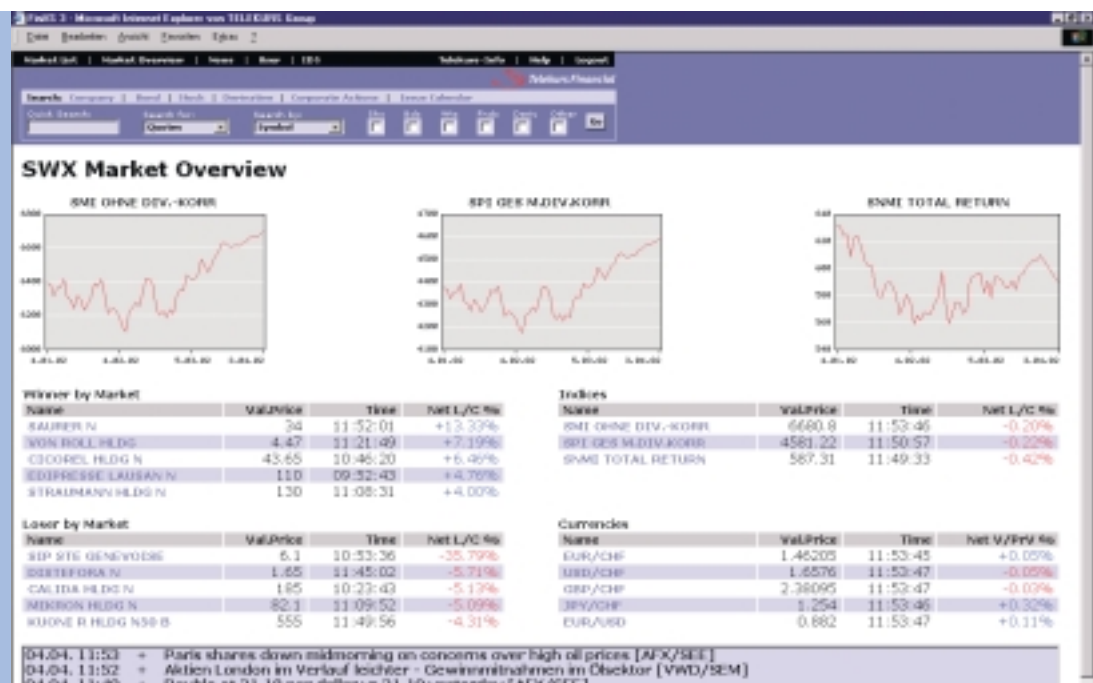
FinIS 3 - Microsoft Internet Explorer von TELEKURS Group

Datei Bearbeiten Ansicht Favoriten Extras ?

Market List | Market Overview | News | Bmr | EEG

Telekurs-Info | Help | Logout

Telekurs Financial

Search: Company | Bond | Fonds | Derivative | Corporate Actions | Issue Calendar

Quick Search: Search for: Quotes Search by: Symbol

Go

SWX Market Overview

SMI OHNE DIV.-KORR

SPI GES M.DIV.KORR

SMMI TOTAL RETURN

Winner by Market

| Name | Val.Price | Time | Net L/C % |
|---|---|---|---|
| SAURER N | 34 | 11:52:01 | +13.33% |
| VON ROLL HLDG | 4.47 | 11:21:49 | +7.19% |
| CICOREL HLDG N | 43.65 | 10:46:20 | +6.46% |
| EDIPRESSE LAUSAN N | 110 | 09:52:43 | +4.76% |
| STRAUMANN HLDG N | 130 | 11:08:31 | +4.00% |

Indices

| Name | Val.Price | Time | Net L/C % |
|---|---|---|---|
| SMI OHNE DIV.-KORR | 6680.8 | 11:53:46 | -0.20% |
| SPI GES M.DIV.KORR | 4581.22 | 11:50:57 | -0.22% |
| SMMI TOTAL RETURN | 587.31 | 11:49:33 | -0.42% |

Loser by Market

| Name | Val.Price | Time | Net L/C % |
|---|---|---|---|
| SIP STE GENEVOISE | 6.1 | 10:53:36 | -35.79% |
| DISTEFORA N | 1.65 | 11:45:02 | -5.71% |
| CALIDA HLDG N | 185 | 10:23:43 | -5.13% |
| MIKRON HLDG N | 82.1 | 11:09:52 | -5.09% |
| KUONI R HLDG N50 B | 555 | 11:49:56 | -4.31% |

Currencies

| Name | Val.Price | Time | Net V/PrV % |
|---|---|---|---|
| EUR/CHF | 1.46205 | 11:53:45 | +0.05% |
| USD/CHF | 1.6576 | 11:53:47 | -0.05% |
| GBP/CHF | 2.38095 | 11:53:47 | -0.03% |
| JPY/CHF | 1.254 | 11:53:46 | +0.32% |
| EUR/USD | 0.882 | 11:53:47 | +0.11% |

04.04. 11:53 + Paris shares down midmorning on concerns over high oil prices [AFX/SEE]
04.04. 11:52 + Aktien London im Verlauf leichter - Gewinnmitnahmen im Ölsektor [VWD/SEM]
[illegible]